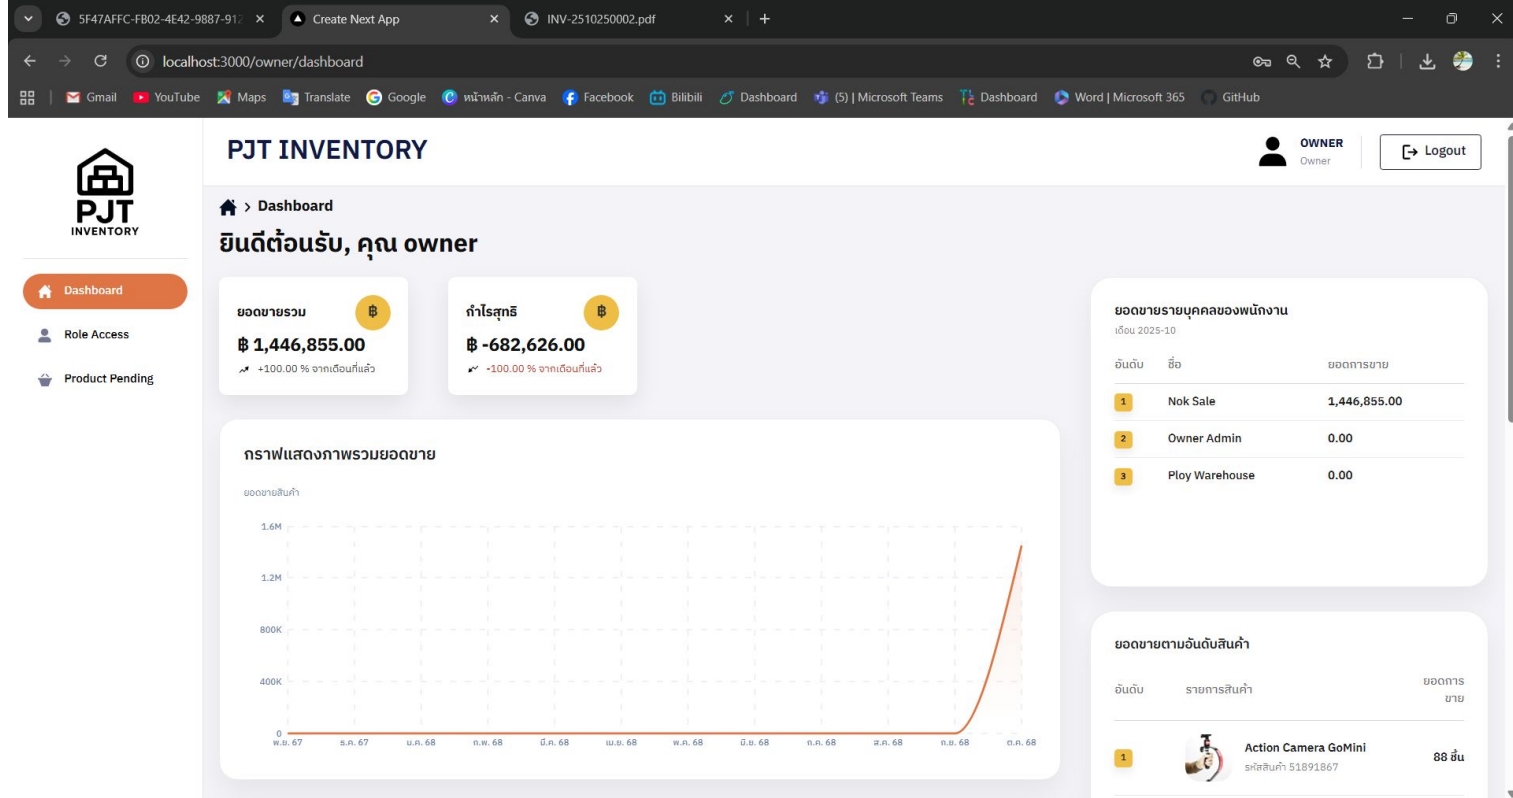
5F47AFFC-FB02-4E42-9887-912 ×
Create Next App ×
INV-2510250002.pdf ×
+

localhost:3000/owner/dashboard

Gmail YouTube Maps Translate Google หน้าหลัก - Canva Facebook Bilibili Dashboard (5) | Microsoft Teams Dashboard Word | Microsoft 365 GitHub

PJT INVENTORY

PJT INVENTORY

OWNER
Owner

Logout

Dashboard
Role Access
Product Pending

> Dashboard

ยินดีต้อนรับ, คุณ owner

ยอดขายรวม
฿
฿ 1,446,855.00
+100.00 % จากเดือนที่แล้ว

กำไรสุทธิ
฿
฿ -682,626.00
-100.00 % จากเดือนที่แล้ว

กราฟแสดงภาพรวมยอดขาย
ยอดขายสินค้า
1.6M
1.2M
800K
400K
0
พ.ย. 67 ธ.ค. 67 ม.ค. 68 ก.พ. 68 มี.ค. 68 เม.ย. 68 พ.ค. 68 มิ.ย. 68 ก.ค. 68 ส.ค. 68 ก.ย. 68 ต.ค. 68

ยอดขายรายบุคคลของพนักงาน
เดือน 2025-10

| อันดับ | ชื่อ | ยอดการขาย |
|---|---|---|
| 1 | Nok Sale | 1,446,855.00 |
| 2 | Owner Admin | 0.00 |
| 3 | Ploy Warehouse | 0.00 |

ยอดขายตามอันดับสินค้า

| อันดับ | รายการสินค้า | ยอดการขาย |
|---|---|---|
| 1 | Action Camera GoMini รหัสสินค้า 51891867 | 88 ชิ้น |